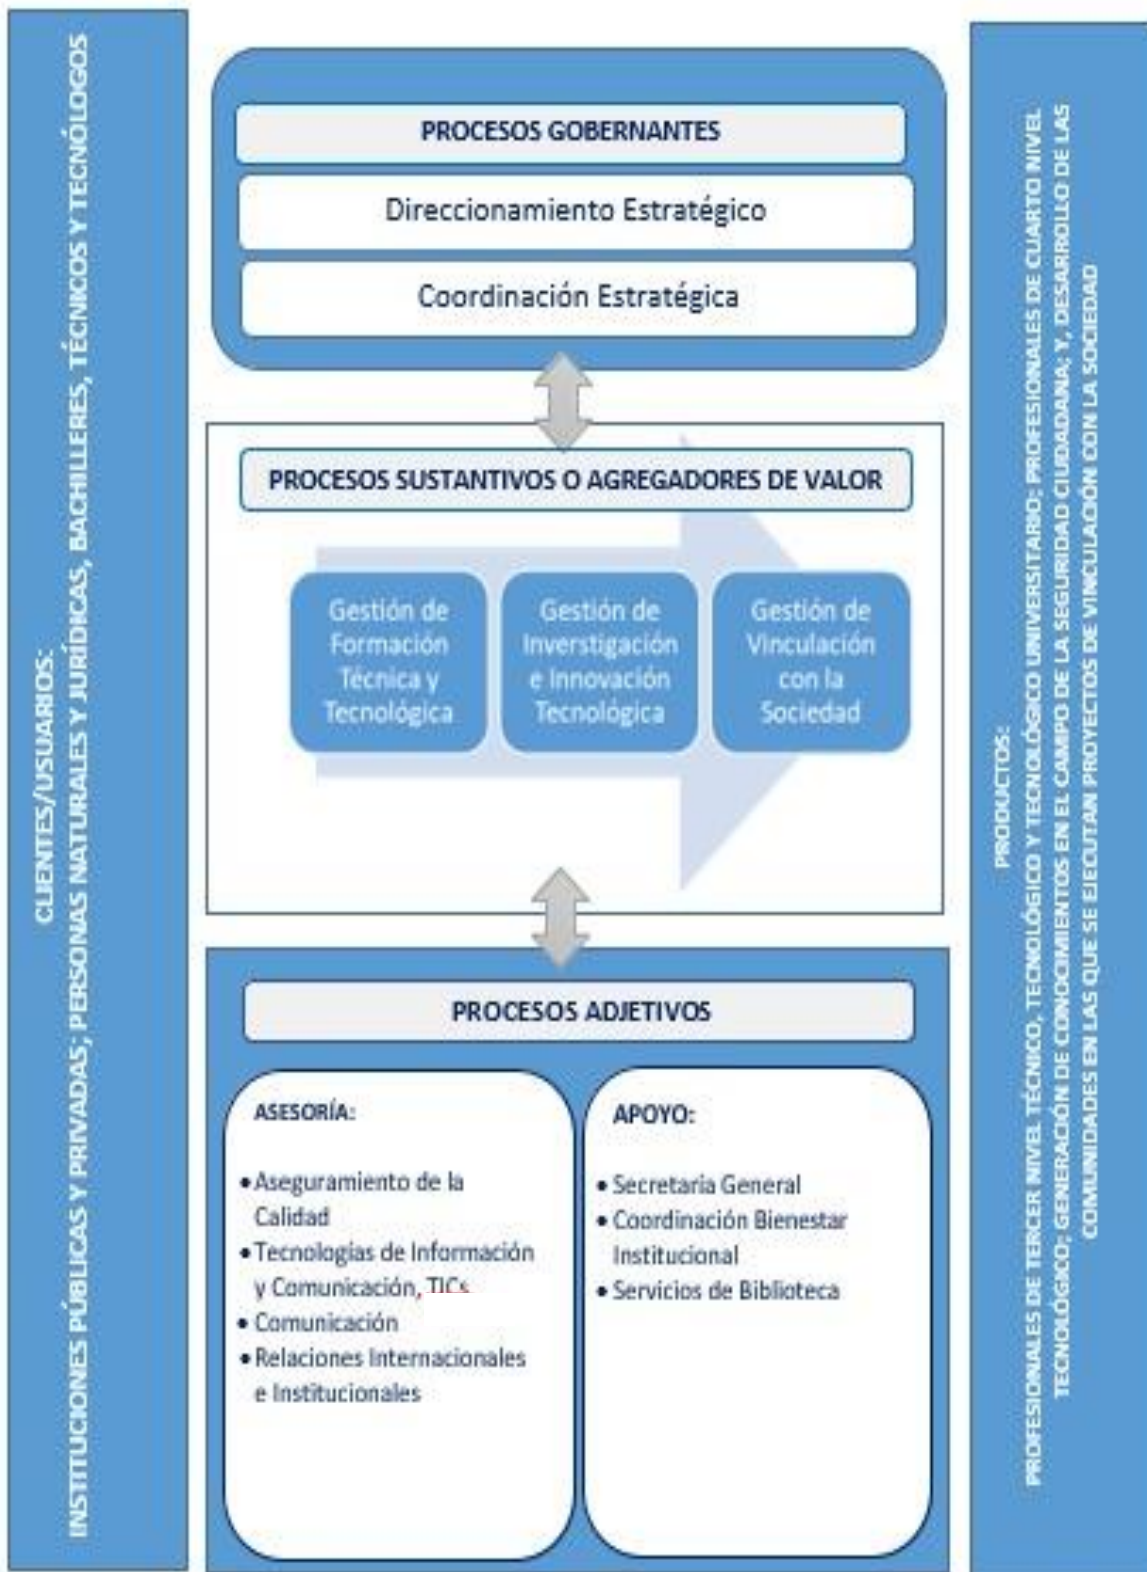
CLIENTES/USUARIOS:
INSTITUCIONES PÚBLICAS Y PRIVADAS; PERSONAS NATURALES Y JURÍDICAS, BACHILLERES, TÉCNICOS Y TECNÓLOGOS

PROCESOS GOBERNANTES

Direccionamiento Estratégico

Coordinación Estratégica

PROCESOS SUSTANTIVOS O AGREGADORES DE VALOR

Gestión de Formación Técnica y Tecnológica

Gestión de Inverstigación e Innovación Tecnológica

Gestión de Vinculación con la Sociedad

PROCESOS ADJETIVOS

ASESORÍA:

• Aseguramiento de la Calidad
• Tecnologías de Información y Comunicación, TICs
• Comunicación
• Relaciones Internacionales e Institucionales

APOYO:

• Secretaria General
• Coordinación Bienestar Institucional
• Servicios de Biblioteca

PRODUCTOS:
PROFESIONALES DE TERCER NIVEL TÉCNICO, TECNOLÓGICO Y TECNOLÓGICO UNIVERSITARIO; PROFESIONALES DE CUARTO NIVEL TECNOLÓGICO; GENERACIÓN DE CONOCIMIENTOS EN EL CAMPO DE LA SEGURIDAD CIUDADANA; Y, DESARROLLO DE LAS COMUNIDADES EN LAS QUE SE EJECUTAN PROYECTOS DE VINCULACIÓN CON LA SOCIEDAD